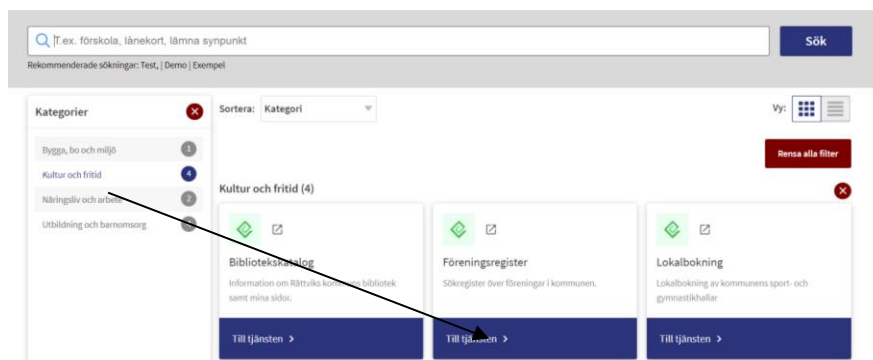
T.ex. förskola, lånekort, lämna synpunkt

Sök

Rekommenderade sökningar: Test, | Demo | Exempel

Kategorier

Bygga, bo och miljö 1

Kultur och fritid 4

Näringsliv och arbete 2

Utbildning och barnomsorg 1

Sortera: Kategori

Vy:

Rensa alla filter

Kultur och fritid (4)

Bibliotekskatalog

Information om Rättviks kommuns bibliotek samt mina sidor.

Till tjänsten >

Föreningsregister

Sökregister över föreningar i kommunen.

Till tjänsten >

Lokalbokning

Lokalbokning av kommunens sport- och gymnastikhallar

Till tjänsten >